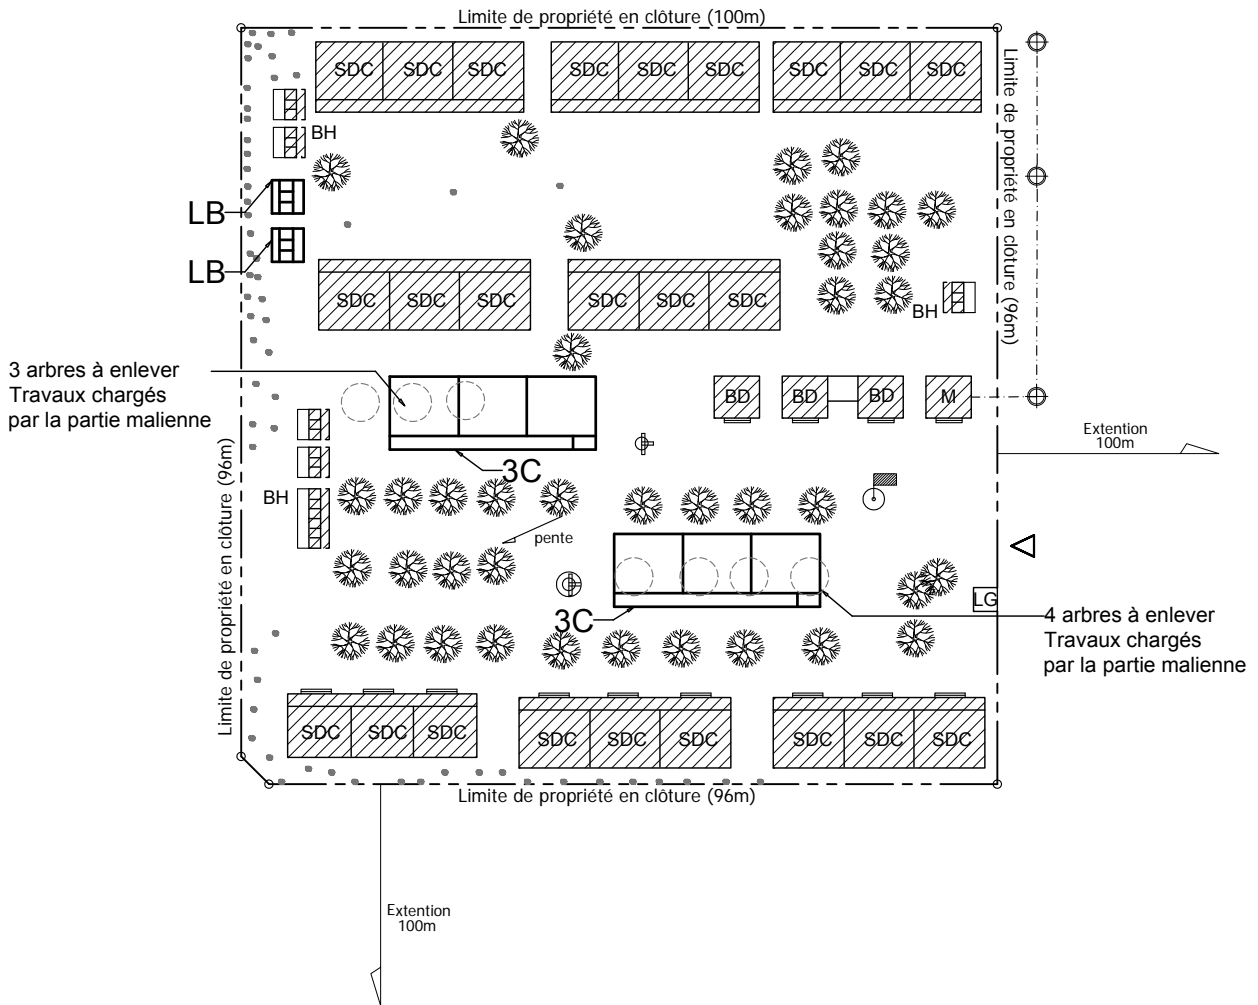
Limite de propriété en clôture (100m)

SDC SDC SDC

SDC SDC SDC

SDC SDC SDC

Limite de propriété en clôture (96m)

BH

LB

LB

SDC SDC SDC

SDC SDC SDC

BH

3 arbres à enlever
Travaux chargés
par la partie malienne

BD BD BD M

Extention
100m

3C

Limite de propriété en clôture (96m)

BH

pente

3C

LG

4 arbres à enlever
Travaux chargés
par la partie malienne

SDC SDC SDC

SDC SDC SDC

SDC SDC SDC

Limite de propriété en clôture (96m)

Extention
100m